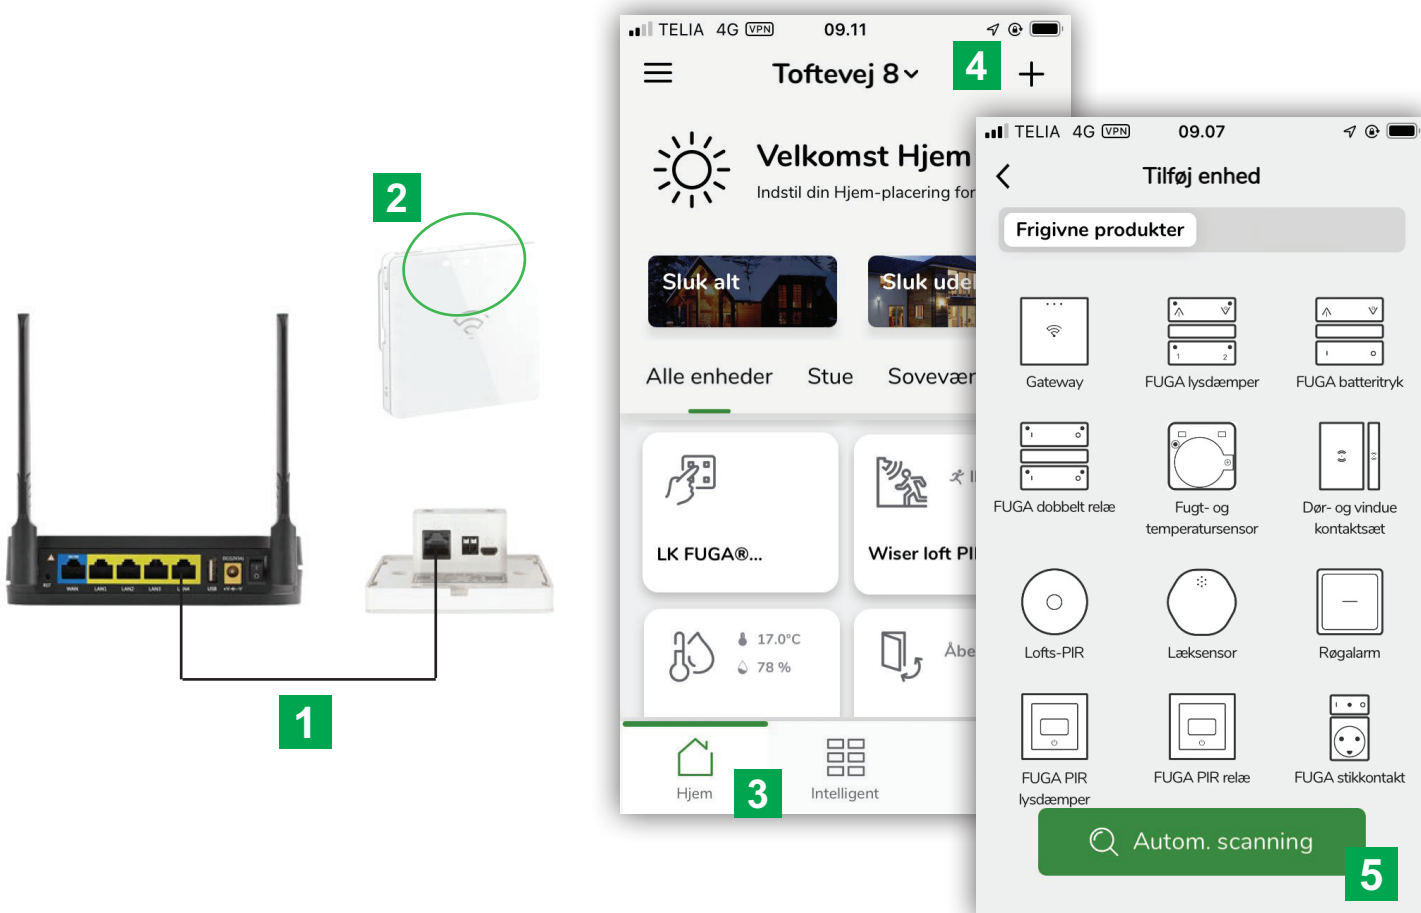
2

1

TELIA 4G VPN 09.11

Toftevej 8

4

Velkomst Hjem

Indstil din Hjem-placering for

Sluk alt

Sluk ude

Alle enheder Stue Sovevær

LK FUGA®...

Wiser loft PI

17.0°C

78 %

Åbe

Hjem

3

Intelligent

TELIA 4G VPN 09.07

Tilføj enhed

Frigivne produkter

Gateway

FUGA lysdæmper

FUGA batteritryk

FUGA dobbelt relæ

Fugt- og temperatursensor

Dør- og vindue kontaktsæt

Lofts-PIR

Læksensor

Røgalarm

FUGA PIR lysdæmper

FUGA PIR relæ

FUGA stikkontakt

Autom. scanning

5